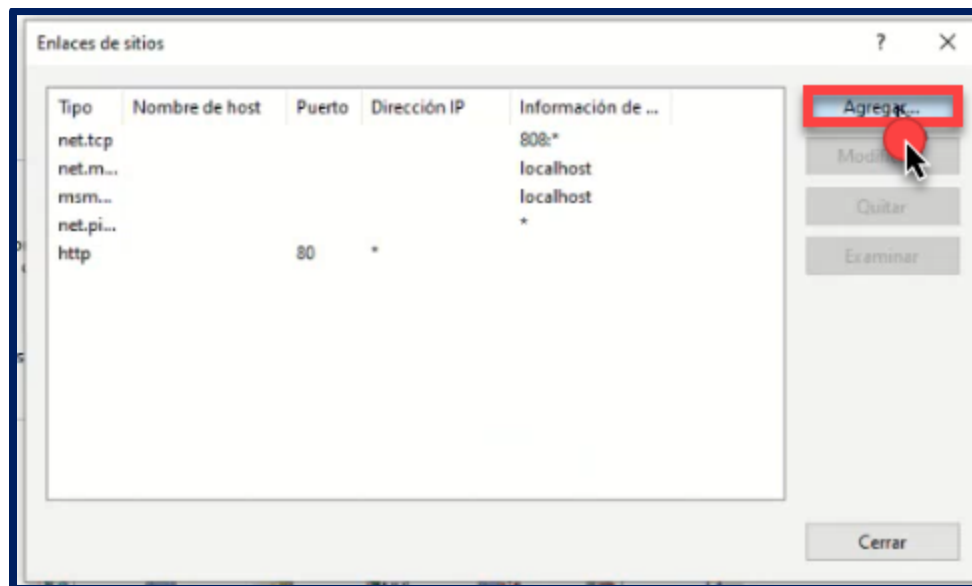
Enlaces de sitios

?

| Tipo | Nombre de host | Puerto | Dirección IP | Información de ... |
|---|---|---|---|---|
| net.tcp | | | | 808:* |
| net.m... | | | | localhost |
| msm... | | | | localhost |
| net.pi... | | | | * |
| http | | 80 | * | |

Agregar...

Modificar

Quitar

Examinar

Cerrar